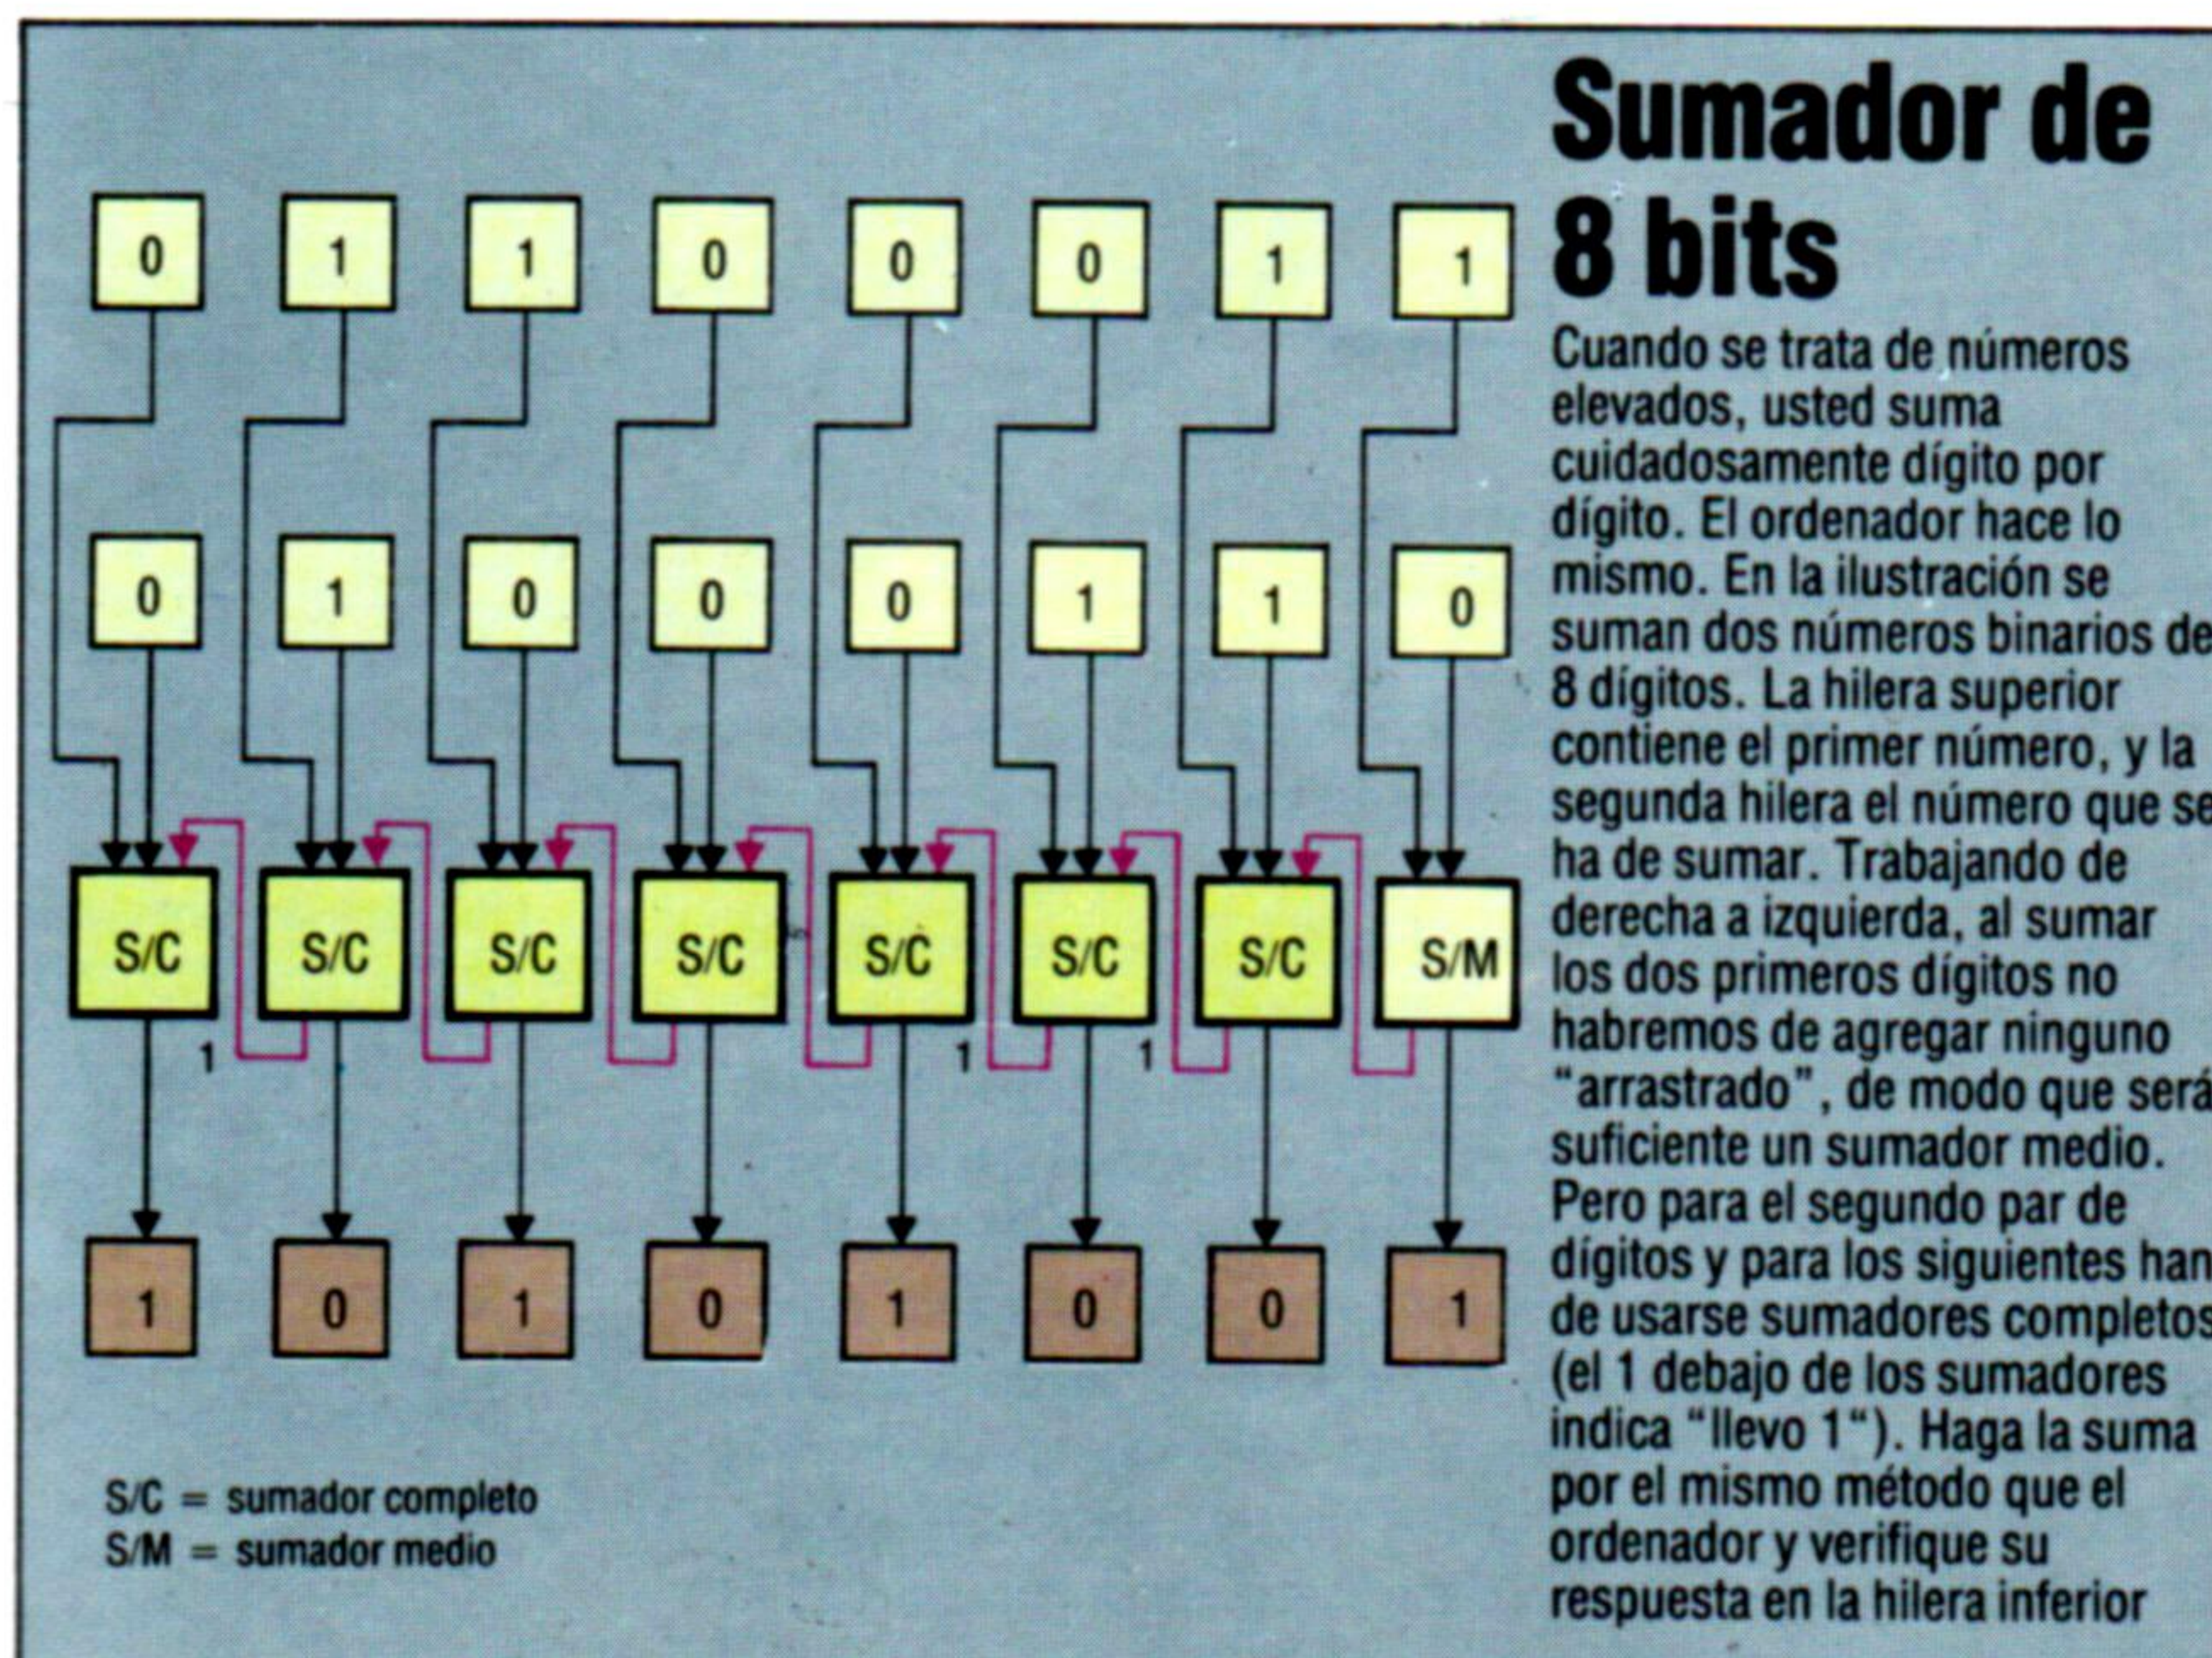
Sumador de 8 bits

Cuando se trata de números elevados, usted suma cuidadosamente dígito por dígito. El ordenador hace lo mismo. En la ilustración se suman dos números binarios de 8 dígitos. La hilera superior contiene el primer número, y la segunda hilera el número que se ha de sumar. Trabajando de derecha a izquierda, al sumar los dos primeros dígitos no habremos de agregar ninguno "arrastrado", de modo que será suficiente un sumador medio. Pero para el segundo par de dígitos y para los siguientes han de usarse sumadores completos (el 1 debajo de los sumadores indica "llevo 1"). Haga la suma por el mismo método que el ordenador y verifique su respuesta en la hilera inferior

0 1 1 0 0 0 1 1

0 1 0 0 0 1 1 0

S/C S/C S/C S/C S/C S/C S/C S/M

1 1 1

1 0 1 0 1 0 0 1

S/C = sumador completo
S/M = sumador medio